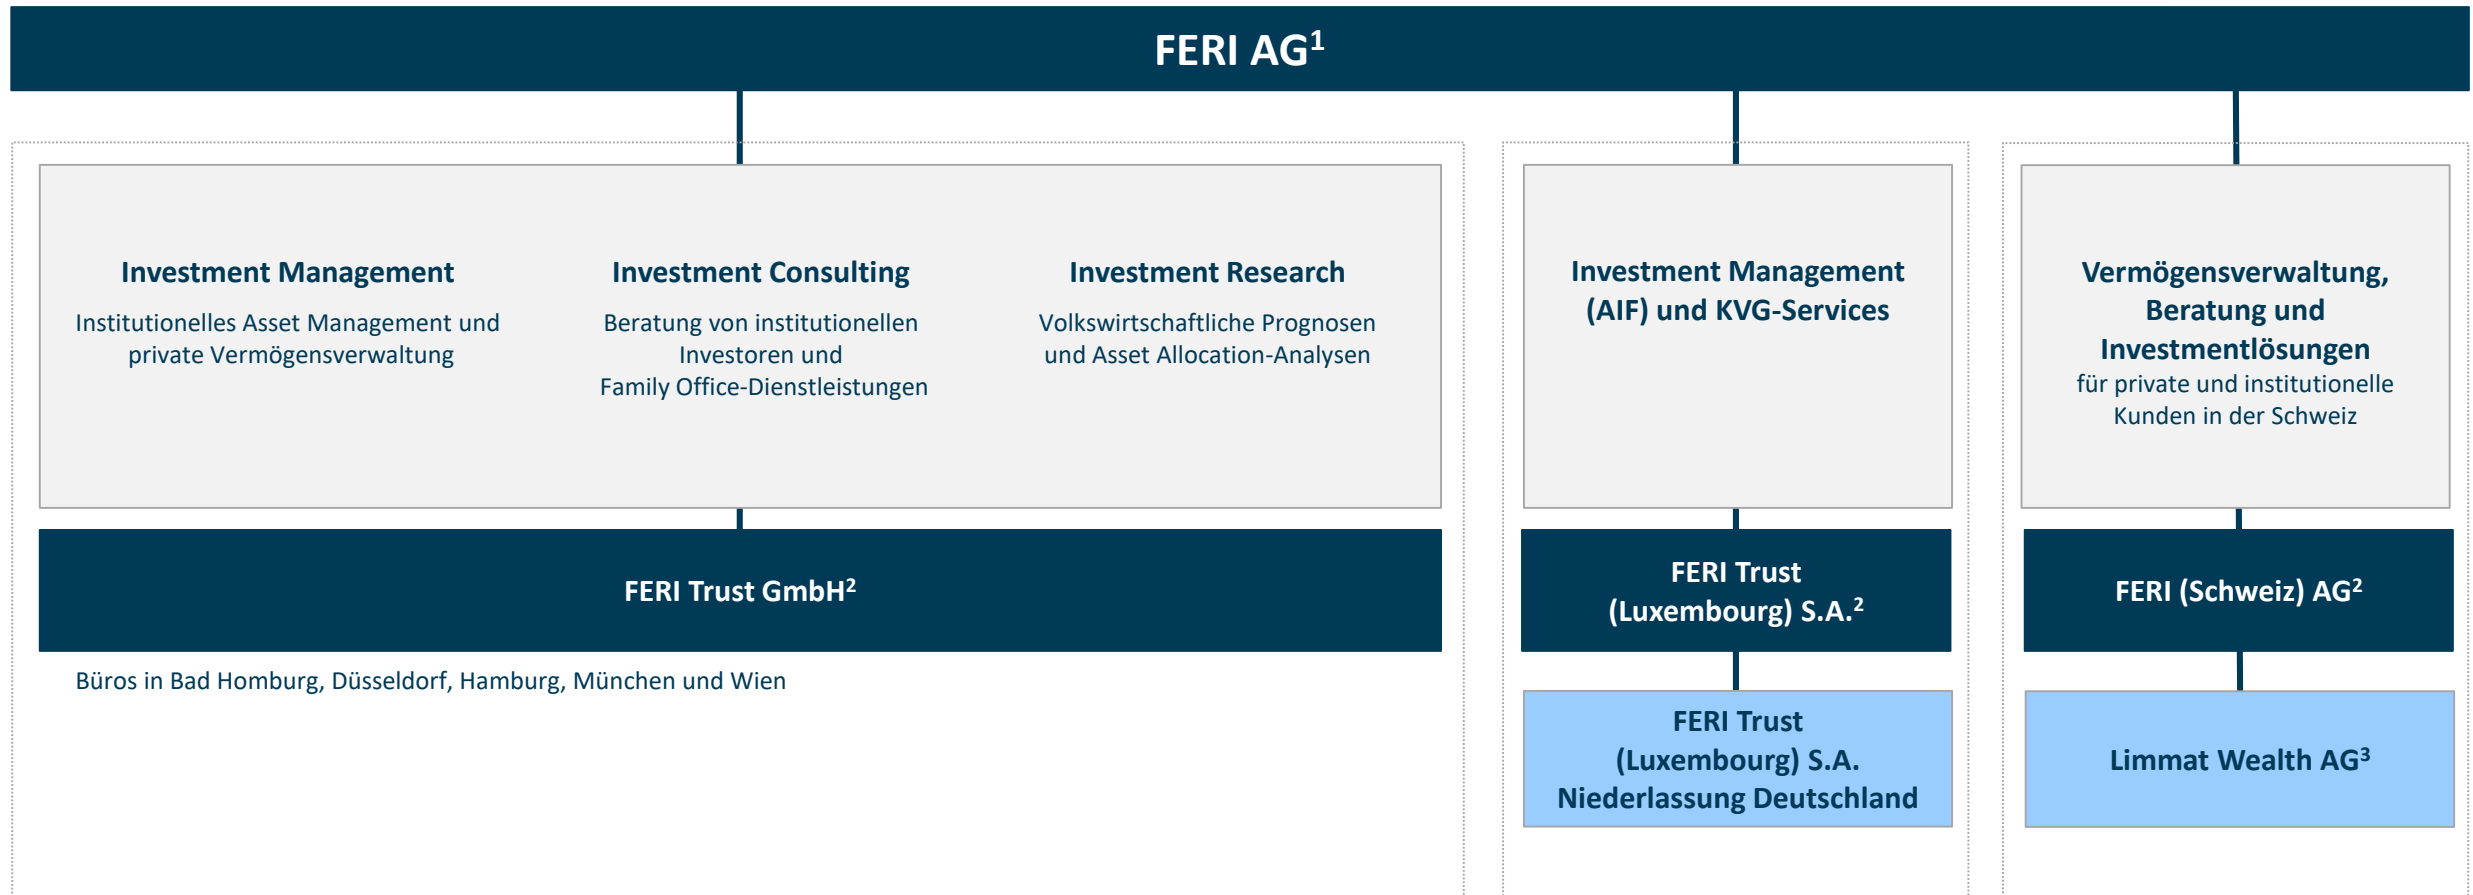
FERI AG$^1$

Investment Management
Institutionelles Asset Management und private Vermögensverwaltung

Investment Consulting
Beratung von institutionellen Investoren und Family Office-Dienstleistungen

Investment Research
Volkswirtschaftliche Prognosen und Asset Allocation-Analysen

FERI Trust GmbH$^2$

Büros in Bad Homburg, Düsseldorf, Hamburg, München und Wien

Investment Management (AIF) und KVG-Services

FERI Trust (Luxembourg) S.A.$^2$

FERI Trust (Luxembourg) S.A. Niederlassung Deutschland

Vermögensverwaltung, Beratung und Investmentlösungen
für private und institutionelle Kunden in der Schweiz

FERI (Schweiz) AG$^2$

Limmat Wealth AG$^3$